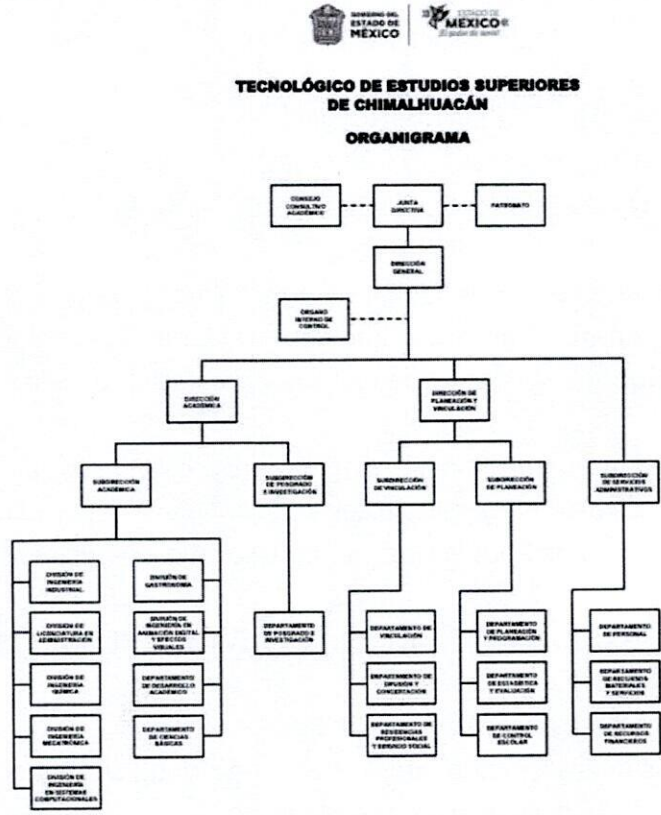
GOBIERNO DEL ESTADO DE MÉXICO

ESTADO DE MÉXICO
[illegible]

TECNOLÓGICO DE ESTUDIOS SUPERIORES DE CHIMALHUACÁN

ORGANIGRAMA

CONSEJO CONSULTIVO ACADÉMICO

JUNTA DIRECTIVA

PATRONATO

DIRECCIÓN GENERAL

ÓRGANO INTERNO DE CONTROL

DIRECCIÓN ACADÉMICA

DIRECCIÓN DE PLANEACIÓN Y VINCULACIÓN

SUBDIRECCIÓN ACADÉMICA

SUBDIRECCIÓN DE POSGRADO E INVESTIGACIÓN

SUBDIRECCIÓN DE VINCULACIÓN

SUBDIRECCIÓN DE PLANEACIÓN

SUBDIRECCIÓN DE SERVICIOS ADMINISTRATIVOS

DIVISIÓN DE INGENIERÍA INDUSTRIAL

DIVISIÓN DE LICENCIATURA EN ADMINISTRACIÓN

DIVISIÓN DE INGENIERÍA QUÍMICA

DIVISIÓN DE INGENIERÍA MECATRÓNICA

DIVISIÓN DE INGENIERÍA EN SISTEMAS COMPUTACIONALES

DIVISIÓN DE GASTRONOMÍA

DIVISIÓN DE INGENIERÍA EN ANIMACIÓN DIGITAL Y EFECTOS VISUALES

DEPARTAMENTO DE DESARROLLO ACADÉMICO

DEPARTAMENTO DE CIENCIAS BÁSICAS

DEPARTAMENTO DE POSGRADO E INVESTIGACIÓN

DEPARTAMENTO DE VINCULACIÓN

DEPARTAMENTO DE DIFUSIÓN Y CONCERTACIÓN

DEPARTAMENTO DE RESIDENCIAS PROFESIONALES Y SERVICIO SOCIAL

DEPARTAMENTO DE PLANEACIÓN Y PROGRAMACIÓN

DEPARTAMENTO DE ESTADÍSTICA Y EVALUACIÓN

DEPARTAMENTO DE CONTROL ESCOLAR

DEPARTAMENTO DE PERSONAL

DEPARTAMENTO DE RECURSOS MATERIALES Y SERVICIOS

DEPARTAMENTO DE RECURSOS FINANCIEROS